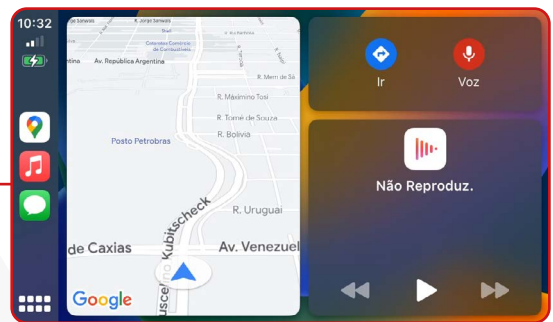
10:32

R. Jorge Sanwais

Colégio Estadual Comércio de Uruguaiana

Av. República Argentina

R. Mem de Sá

R. Maximino Tosi

R. Tomé de Souza

R. Bolivia

Posto Petrobras

R. Uruguai

Juscelino Kubitscheck

de Caxias

Av. Venezuel

Google

Ir

Voz

Não Reproduz.